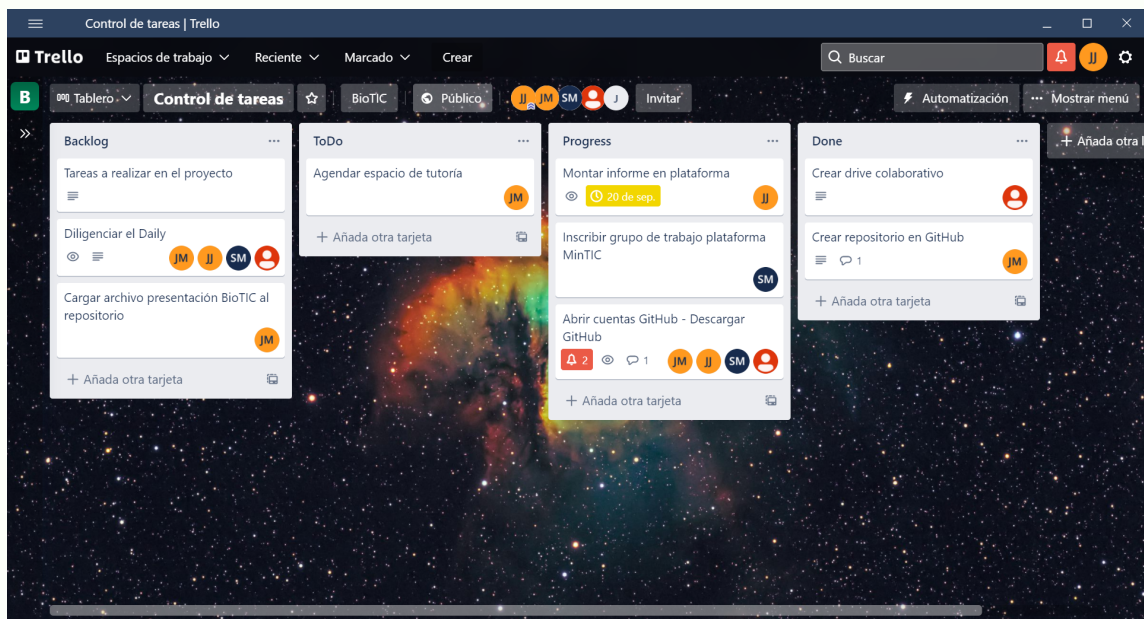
Control de tareas | Trello

Trello Espacios de trabajo Reciente Marcado Crear

Buscar

JJ

B

Tablero

Control de tareas

BioTIC

Público

JJ JM SM J

Invitar

Automatización

Mostrar menú

Backlog ···

Tareas a realizar en el proyecto

Diligenciar el Daily

JM JJ SM

Cargar archivo presentación BioTIC al repositorio

JM

+ Añada otra tarjeta

ToDo ···

Agendar espacio de tutoría

JM

+ Añada otra tarjeta

Progress ···

Montar informe en plataforma

20 de sep.

JJ

Inscribir grupo de trabajo plataforma MinTIC

SM

Abrir cuentas GitHub - Descargar GitHub

2 1

JM JJ SM

+ Añada otra tarjeta

Done ···

Crear drive colaborativo

Crear repositorio en GitHub

1

JM

+ Añada otra tarjeta

+ Añada otra l